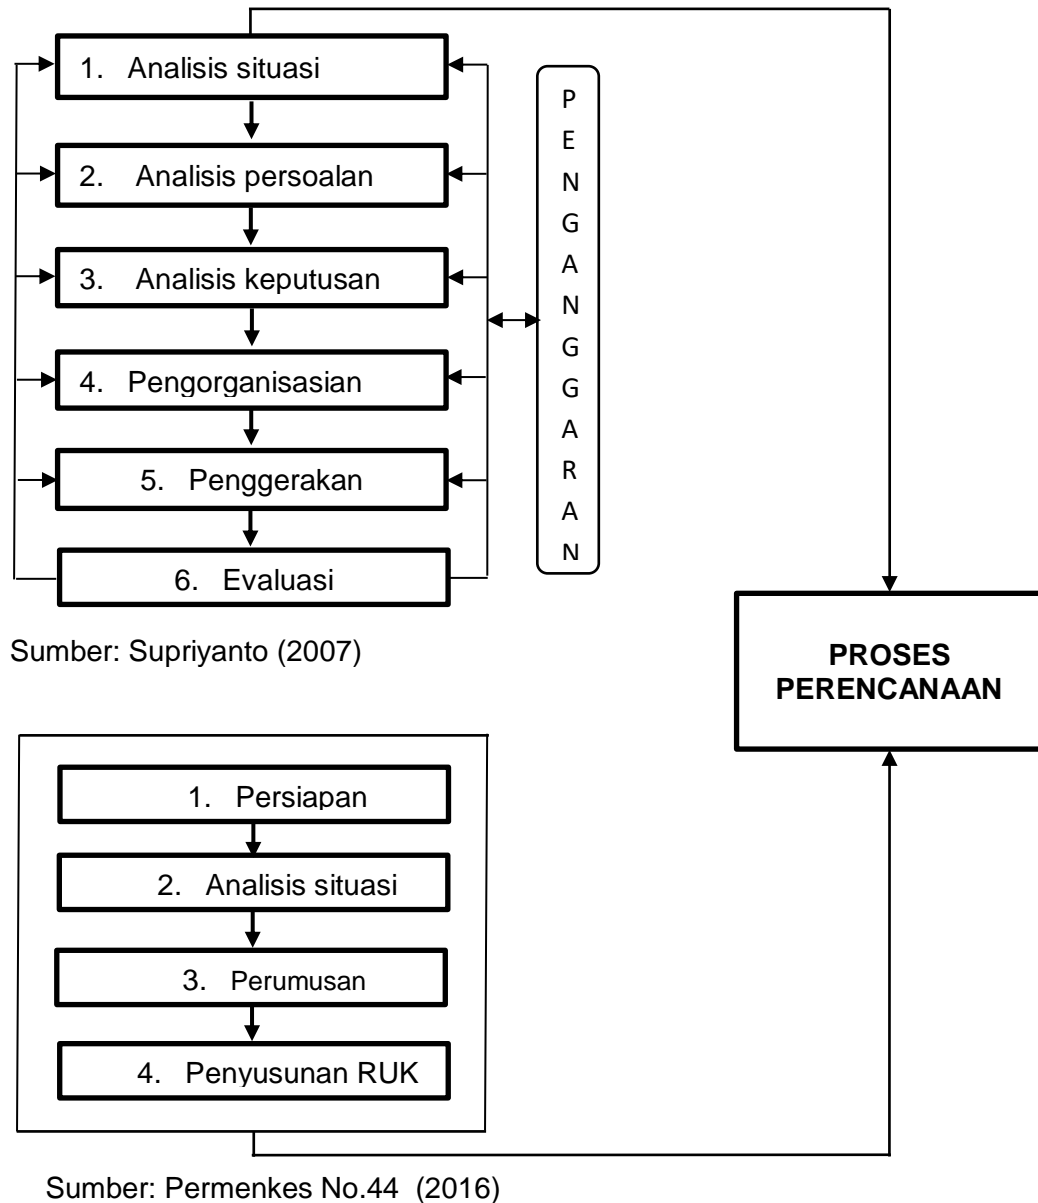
1. Analisis situasi

2. Analisis persoalan

3. Analisis keputusan

4. Pengorganisasian

5. Penggerakan

6. Evaluasi

P E N G A N G G A R A N

Sumber: Supriyanto (2007)

PROSES PERENCANAAN

1. Persiapan

2. Analisis situasi

3. Perumusan

4. Penyusunan RUK

Sumber: Permenkes No.44 (2016)